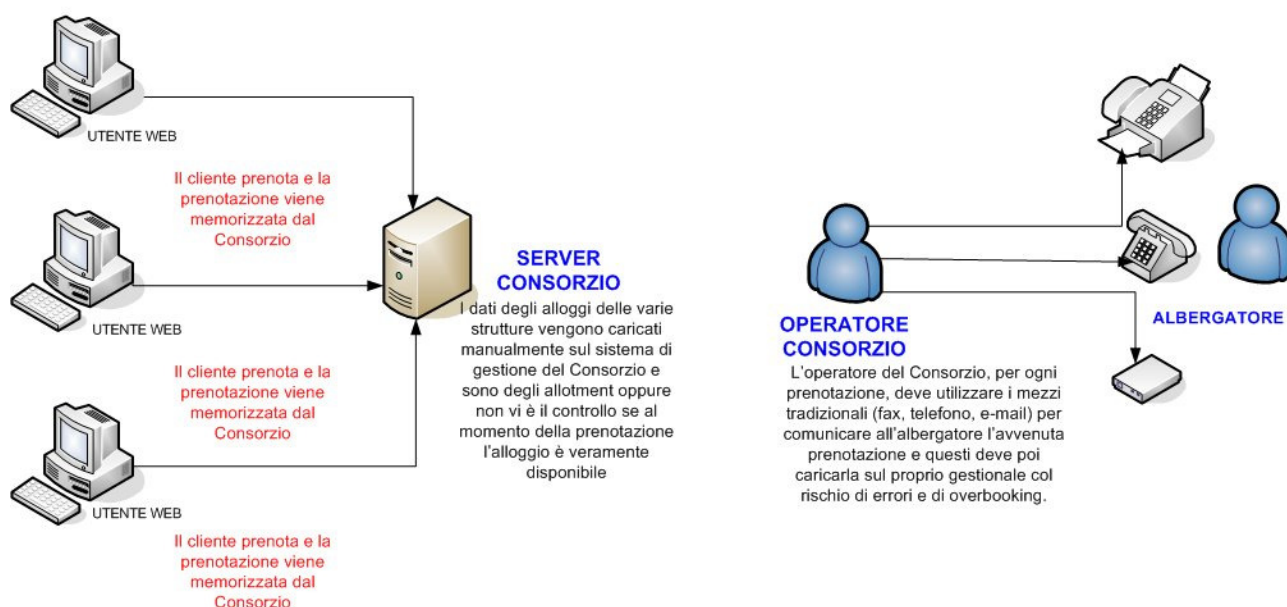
UTENTE WEB

Il cliente prenota e la prenotazione viene memorizzata dal Consorzio

UTENTE WEB

Il cliente prenota e la prenotazione viene memorizzata dal Consorzio

UTENTE WEB

Il cliente prenota e la prenotazione viene memorizzata dal Consorzio

SERVER CONSORZIO

I dati degli alloggi delle varie strutture vengono caricati manualmente sul sistema di gestione del Consorzio e sono degli allotment oppure non vi è il controllo se al momento della prenotazione l'alloggio è veramente disponibile

OPERATORE CONSORZIO

L'operatore del Consorzio, per ogni prenotazione, deve utilizzare i mezzi tradizionali (fax, telefono, e-mail) per comunicare all'albergatore l'avvenuta prenotazione e questi deve poi caricarla sul proprio gestionale col rischio di errori e di overbooking.

ALBERGATORE